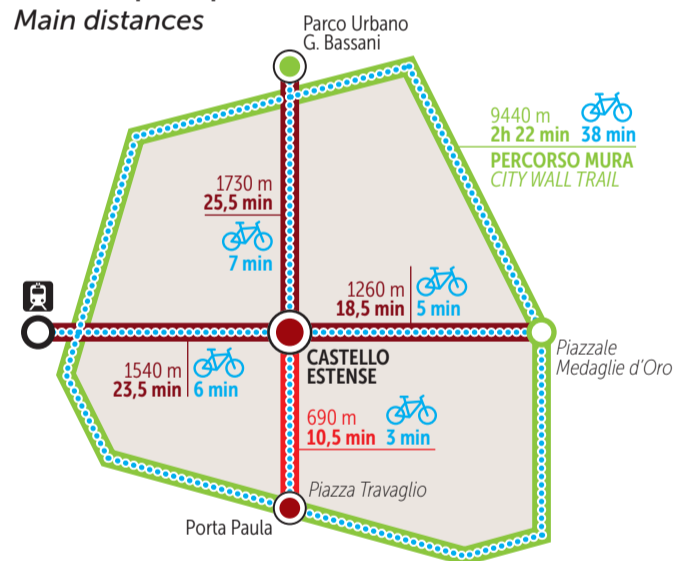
Main distances

Parco Urbano
G. Bassani

9440 m
2h 22 min 38 min
PERCORSO MURA
CITY WALL TRAIL

1730 m
25,5 min
7 min

1260 m
18,5 min 5 min

CASTELLO
ESTENSE

Piazzale
Medaglie d'Oro

1540 m
23,5 min 6 min

690 m
10,5 min 3 min

Piazza Travaglio

Porta Paula